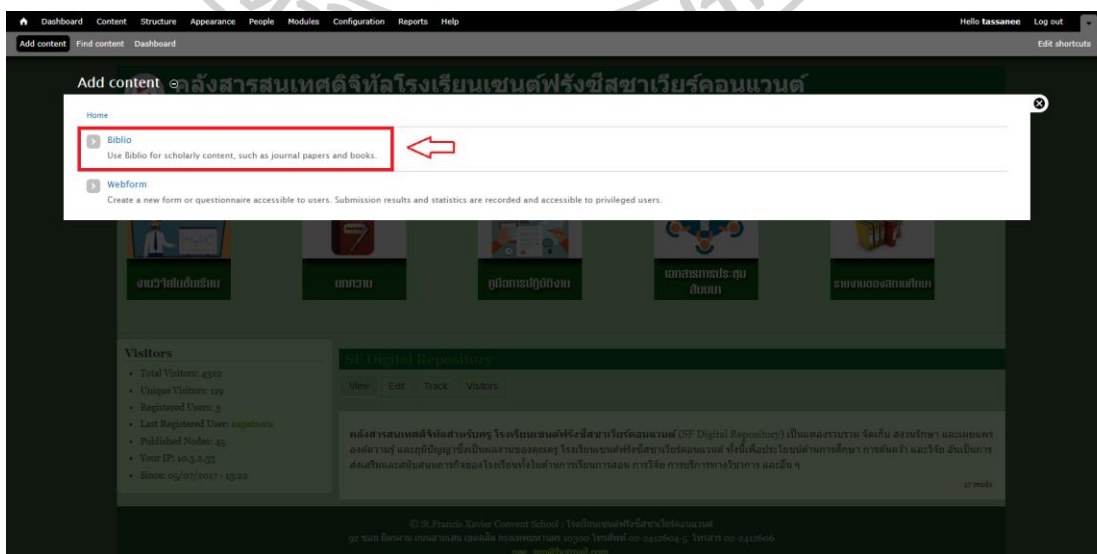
Dashboard Content Structure Appearance People Modules Configuration Reports Help Hello tassanee Log out

Add content Find content Dashboard Edit shortcuts

Add content คลังสารสนเทศดิจิทัลโรงเรียนเซนต์ฟรังซีสซาเวียร์คอนแวนต์

Home

Biblio
Use Biblio for scholarly content, such as journal papers and books.

Webform
Create a new form or questionnaire accessible to users. Submission results and statistics are recorded and accessible to privileged users.

งานวิจัยในชั้นเรียน บทความ คู่มือการปฏิบัติงาน เอกสารการประชุมสัมมนา รายงานของสถานศึกษา

Visitors
• Total Visitors: 4322
• Unique Visitors: 119
• Registered Users: 3
• Last Registered User: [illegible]
• Published Nodes: 45
• Your IP: 10.5.2.55
• Since: 05/07/2017 - 15:22

SF Digital Repository

View Edit Track Visitors

คลังสารสนเทศดิจิทัลสำหรับครู โรงเรียนเซนต์ฟรังซีสซาเวียร์คอนแวนต์ (SF Digital Repository) เป็นแหล่งรวบรวม จัดเก็บ สงวนรักษา และเผยแพร่องค์ความรู้ และภูมิปัญญาซึ่งเป็นผลงานของคณะครู โรงเรียนเซนต์ฟรังซีสซาเวียร์คอนแวนต์ ทั้งนี้เพื่อประโยชน์ด้านการศึกษา การค้นคว้า และวิจัย อันเป็นการส่งเสริมและสนับสนุนภารกิจของโรงเรียนทั้งในด้านการเรียนการสอน การวิจัย การบริการทางวิชาการ และอื่น ๆ

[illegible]

© St.Francis Xavier Convent School : โรงเรียนเซนต์ฟรังซีสซาเวียร์คอนแวนต์
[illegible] 10300 โทรศัพท์ 02-2412604-5 โทรสาร 02-2412606
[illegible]